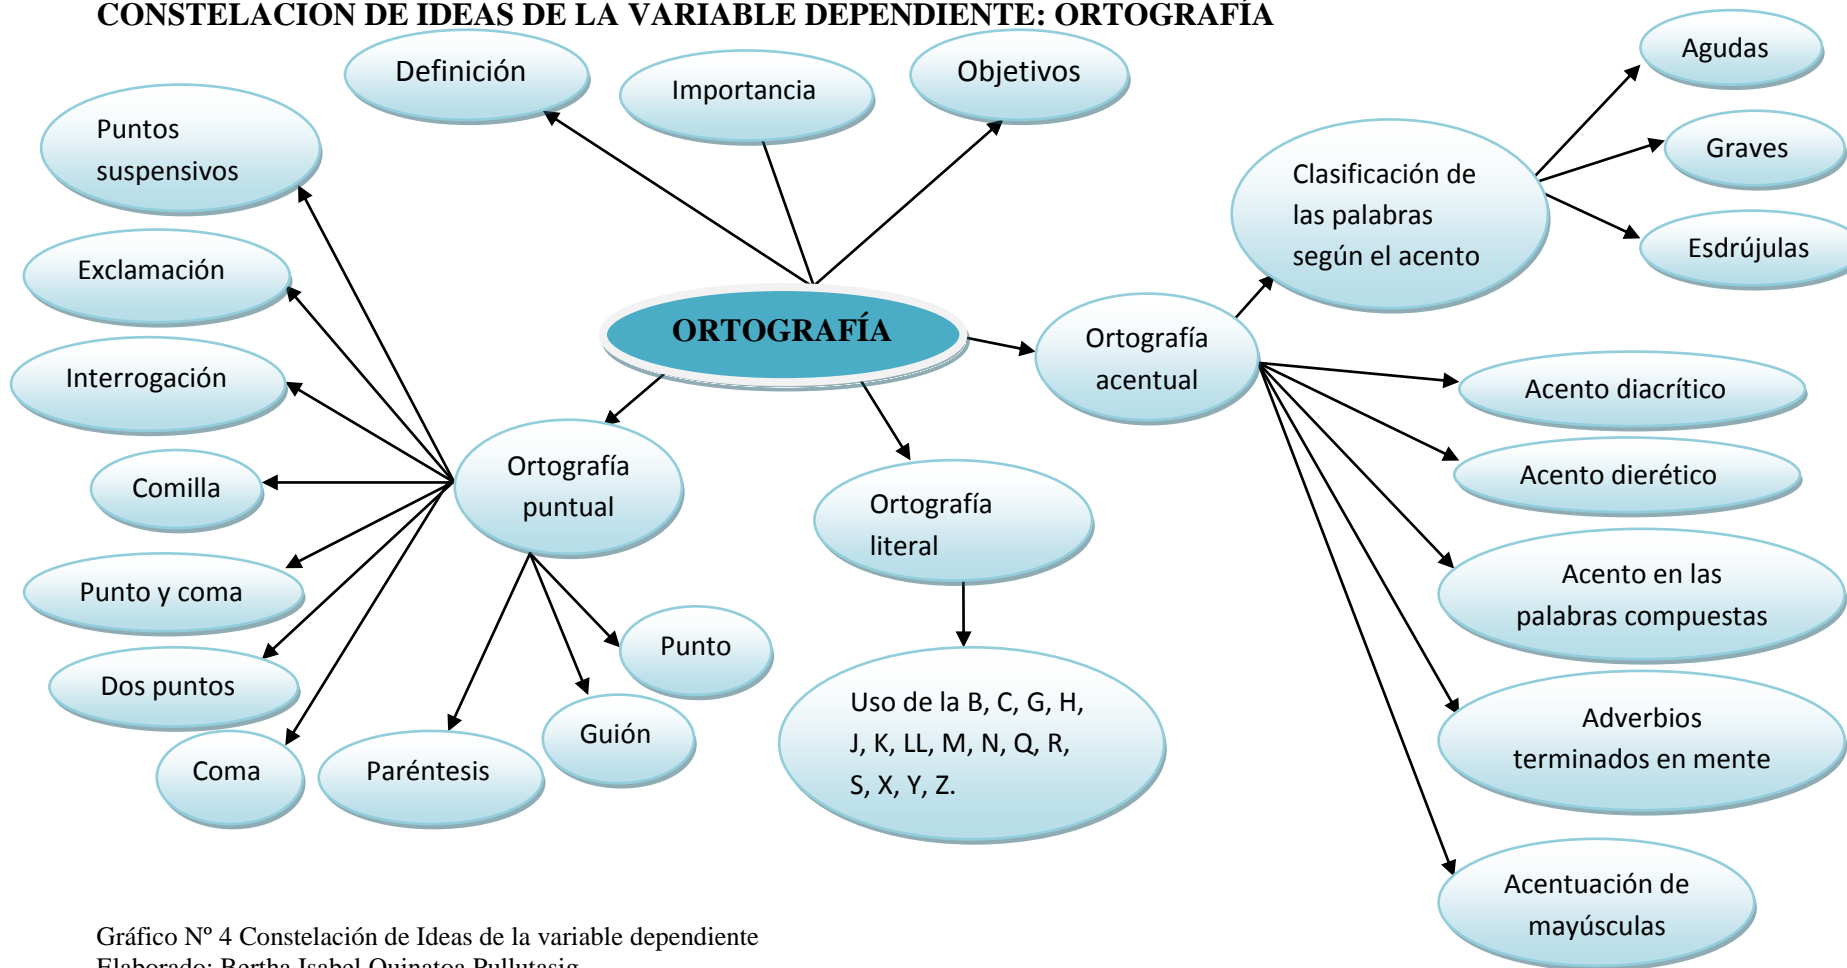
CONSTELACION DE IDEAS DE LA VARIABLE DEPENDIENTE: ORTOGRAFÍA

Definición

Importancia

Objetivos

Agudas

Puntos suspensivos

Clasificación de las palabras según el acento

Graves

Esdrújulas

Exclamación

ORTOGRAFÍA

Interrogación

Ortografía acentual

Acento diacrítico

Acento dierético

Comilla

Ortografía puntual

Ortografía literal

Punto y coma

Acento en las palabras compuestas

Punto

Dos puntos

Guión

Uso de la B, C, G, H, J, K, LL, M, N, Q, R, S, X, Y, Z.

Adverbios terminados en mente

Coma

Paréntesis

Acentuación de mayúsculas

Gráfico Nº 4 Constelación de Ideas de la variable dependiente
Elaborado: Bertha Isabel Quinatoa Pullutasig